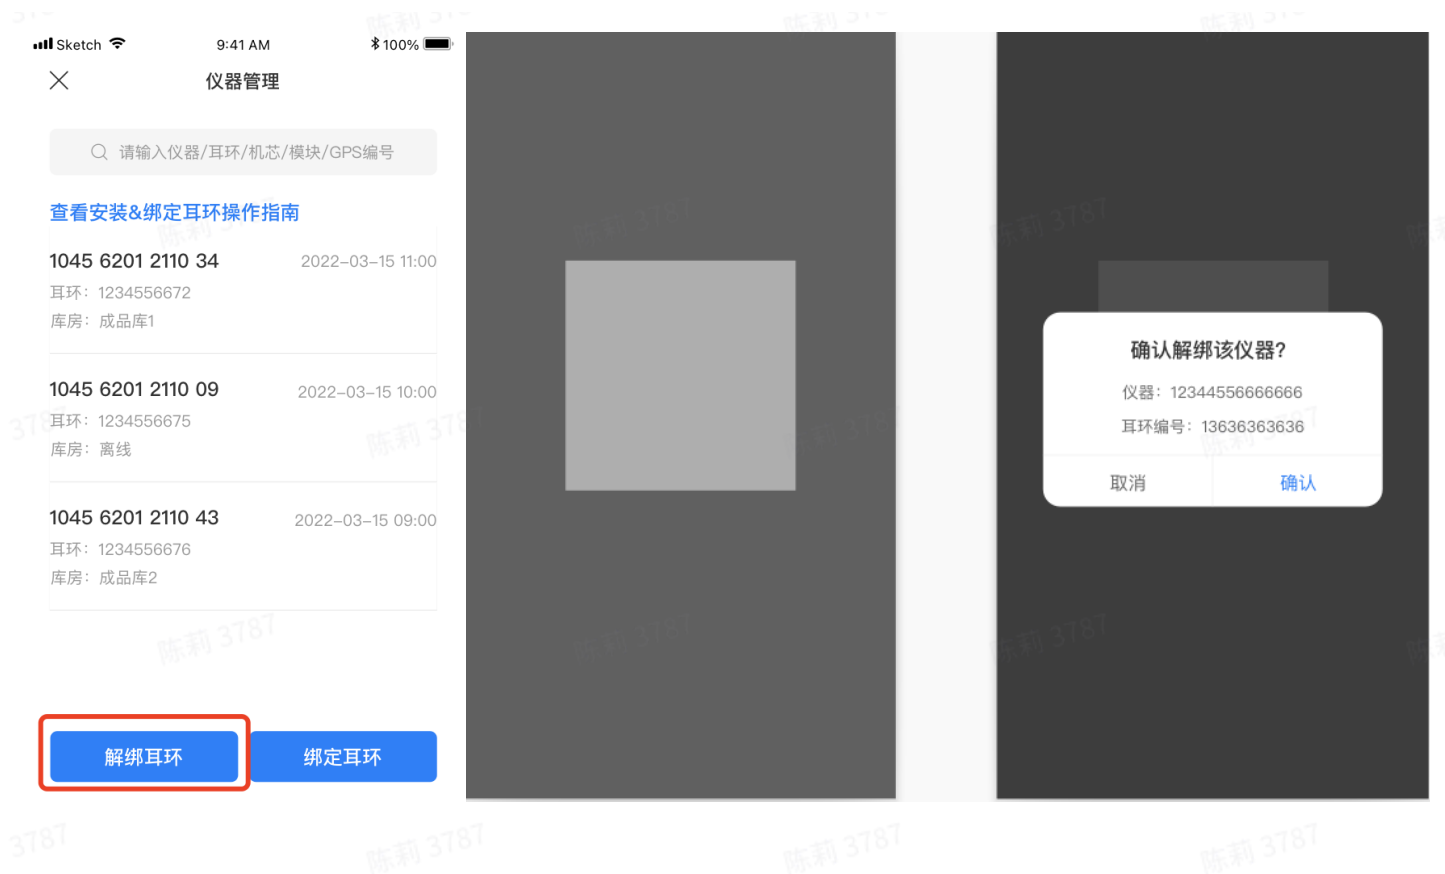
Sketch 9:41 AM 100%

仪器管理

请输入仪器/耳环/机芯/模块/GPS编号

查看安装&绑定耳环操作指南

1045 6201 2110 34
2022-03-15 11:00
耳环：1234556672
库房：成品库1

1045 6201 2110 09
2022-03-15 10:00
耳环：1234556675
库房：离线

1045 6201 2110 43
2022-03-15 09:00
耳环：1234556676
库房：成品库2

解绑耳环
绑定耳环

确认解绑该仪器？
仪器：12344556666666
耳环编号：13636363636
取消
确认

陈莉 3787